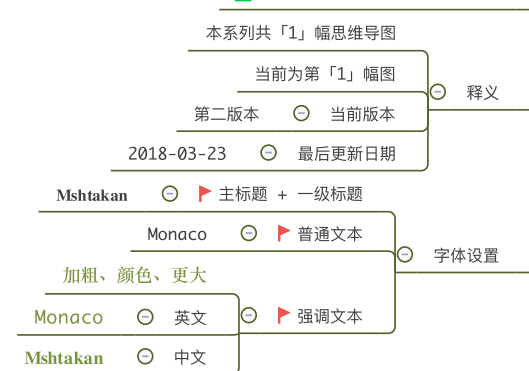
本系列共「1」幅思维导图

当前为第「1」幅图

释义

第二版本

当前版本

2018-03-23

最后更新日期

Mshtakan

主标题 + 一级标题

Monaco

普通文本

字体设置

加粗、颜色、更大

Monaco

英文

强调文本

Mshtakan

中文